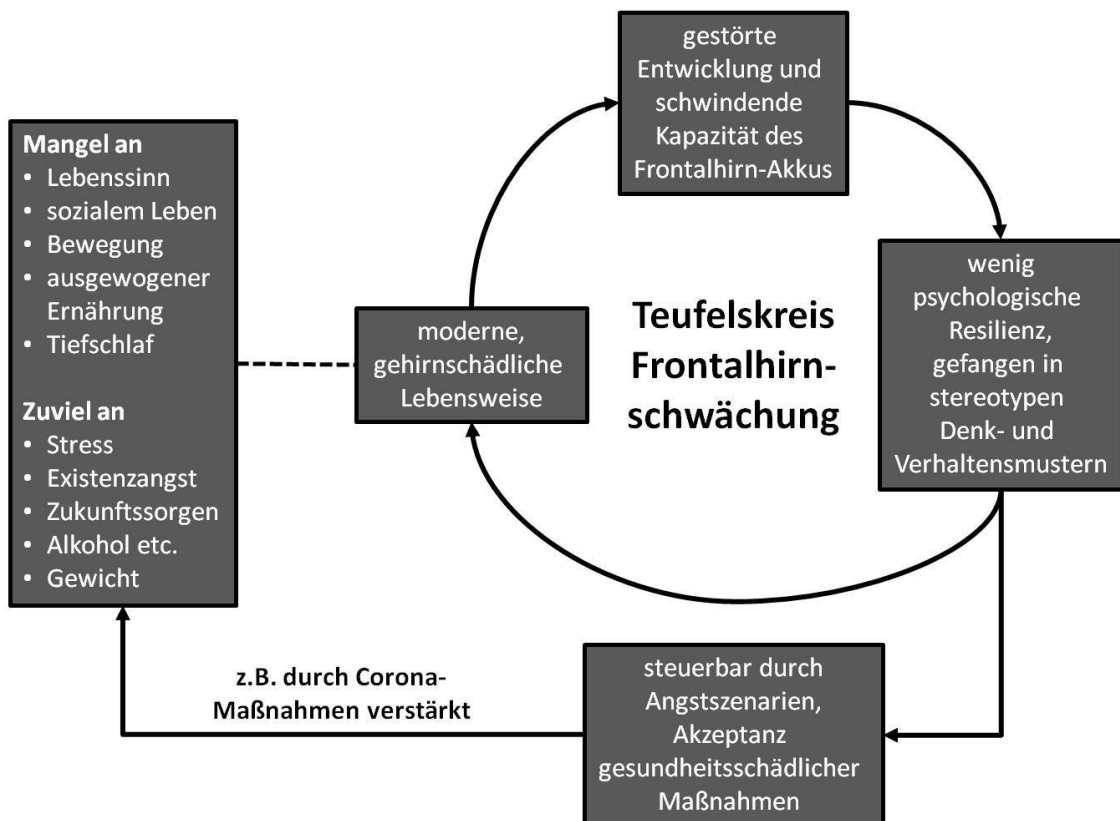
Mangel an
• Lebenssinn
• sozialem Leben
• Bewegung
• ausgewogener Ernährung
• Tiefschlaf

Zuviel an
• Stress
• Existenzangst
• Zukunftssorgen
• Alkohol etc.
• Gewicht

moderne, gehirnschädliche Lebensweise

gestörte Entwicklung und schwindende Kapazität des Frontalhirn-Akkus

Teufelskreis Frontalhirnschwächung

wenig psychologische Resilienz, gefangen in stereotypen Denk- und Verhaltensmustern

steuerbar durch Angstszenarien, Akzeptanz gesundheitsschädlicher Maßnahmen

z.B. durch Corona-Maßnahmen verstärkt